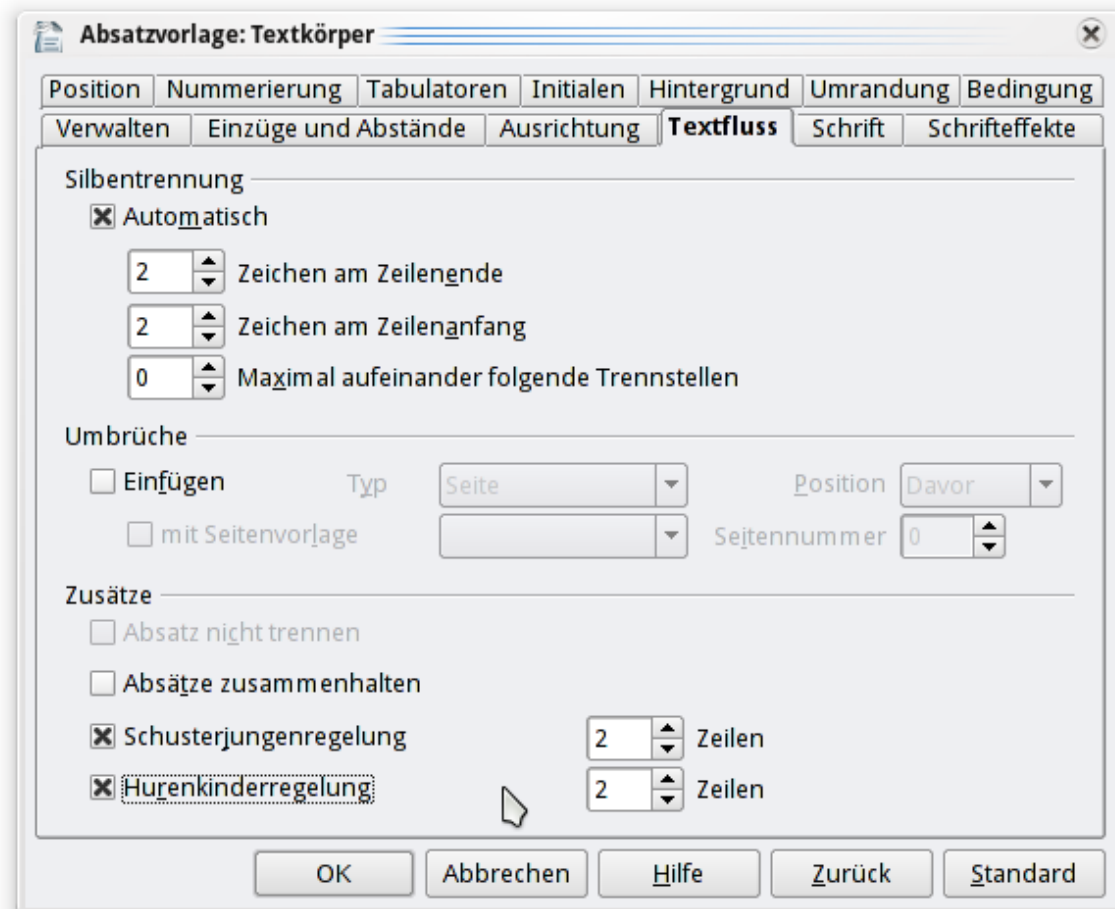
Absatzvorlage: Textkörper

Position | Nummerierung | Tabulatoren | Initialen | Hintergrund | Umrandung | Bedingung
Verwalten | Einzüge und Abstände | Ausrichtung | Textfluss | Schrift | Schrifteffekte

Silbentrennung
Automatisch
2 Zeichen am Zeilenende
2 Zeichen am Zeilenanfang
0 Maximal aufeinander folgende Trennstellen

Umbrüche
Einfügen Typ Seite Position Davor
mit Seitenvorlage Seitennummer 0

Zusätze
Absatz nicht trennen
Absätze zusammenhalten
Schusterjungenregelung 2 Zeilen
Hurenkinderregelung 2 Zeilen

OK Abbrechen Hilfe Zurück Standard